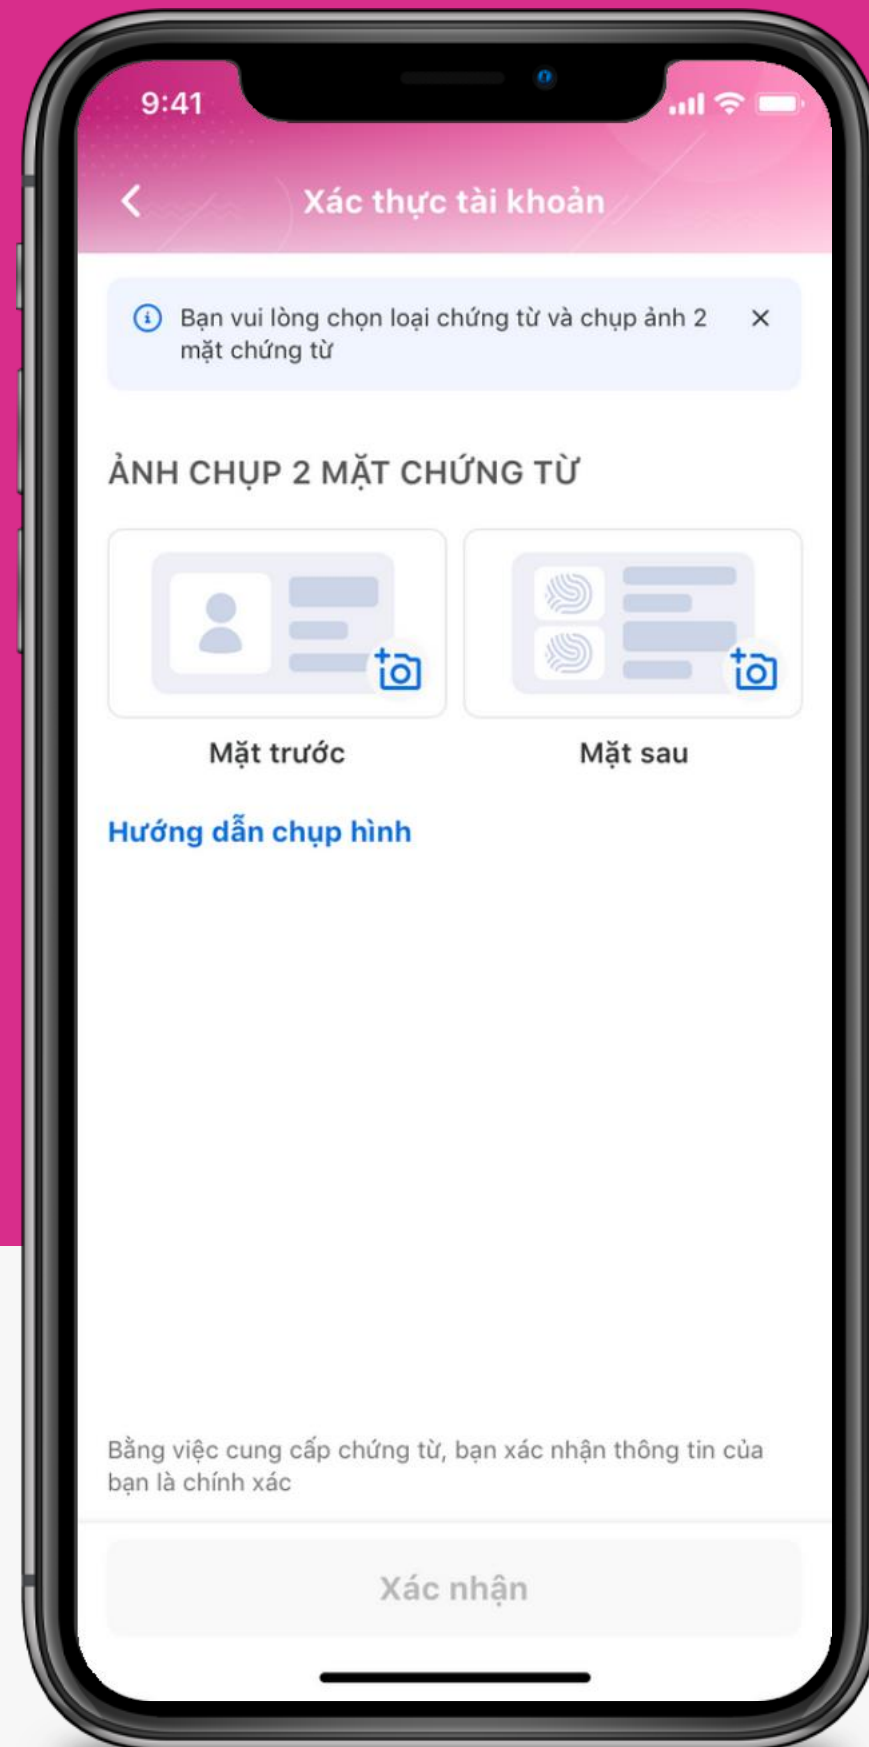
9:41

Xác thực tài khoản

Bạn vui lòng chọn loại chứng từ và chụp ảnh 2 mặt chứng từ

ẢNH CHỤP 2 MẶT CHỨNG TỪ

Mặt trước

Mặt sau

Hướng dẫn chụp hình

Bằng việc cung cấp chứng từ, bạn xác nhận thông tin của bạn là chính xác

Xác nhận